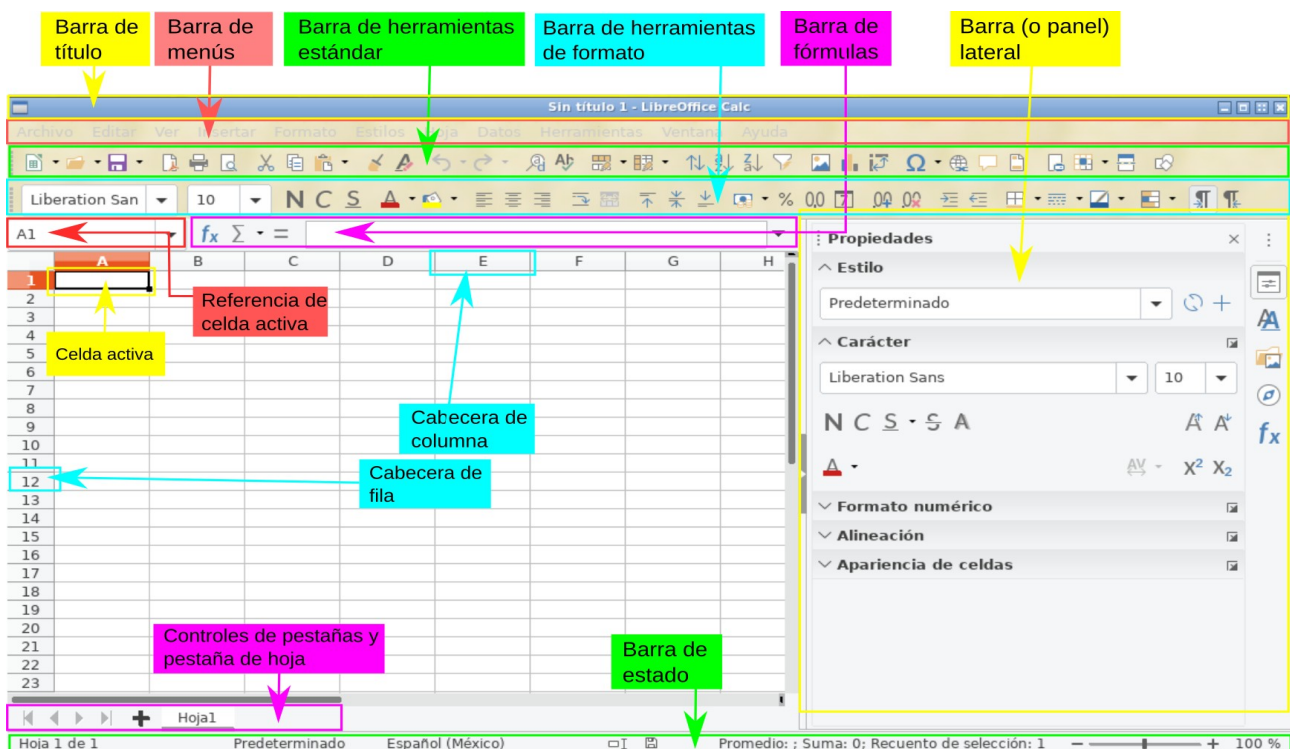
Barra de título

Barra de menús

Barra de herramientas estándar

Barra de herramientas de formato

Barra de fórmulas

Barra (o panel) lateral

Sin título 1 - LibreOffice Calc

Archivo Editar Ver Insertar Formato Estilos Hoja Datos Herramientas Ventana Ayuda

Liberation San 10 N C S

A1

$f_x$ $\sum$ =

| | A | B | C | D | E | F | G | H |
|---|---|---|---|---|---|---|---|---|
| 1 | | | | | | | | |
| 2 | | | | | | | | |
| 3 | | | | | | | | |
| 4 | | | | | | | | |
| 5 | | | | | | | | |
| 6 | | | | | | | | |
| 7 | | | | | | | | |
| 8 | | | | | | | | |
| 9 | | | | | | | | |
| 10 | | | | | | | | |
| 11 | | | | | | | | |
| 12 | | | | | | | | |
| 13 | | | | | | | | |
| 14 | | | | | | | | |
| 15 | | | | | | | | |
| 16 | | | | | | | | |
| 17 | | | | | | | | |
| 18 | | | | | | | | |
| 19 | | | | | | | | |
| 20 | | | | | | | | |
| 21 | | | | | | | | |
| 22 | | | | | | | | |
| 23 | | | | | | | | |

Referencia de celda activa

Celda activa

Cabecera de columna

Cabecera de fila

Controles de pestañas y pestaña de hoja

Barra de estado

Hoja1

Propiedades

Estilo

Predeterminado

Carácter

Liberation Sans 10

N C S S A

Formato numérico

Alineación

Apariencia de celdas

Hoja 1 de 1 Predeterminado Español (México) Promedio: ; Suma: 0; Recuento de selección: 1 100 %